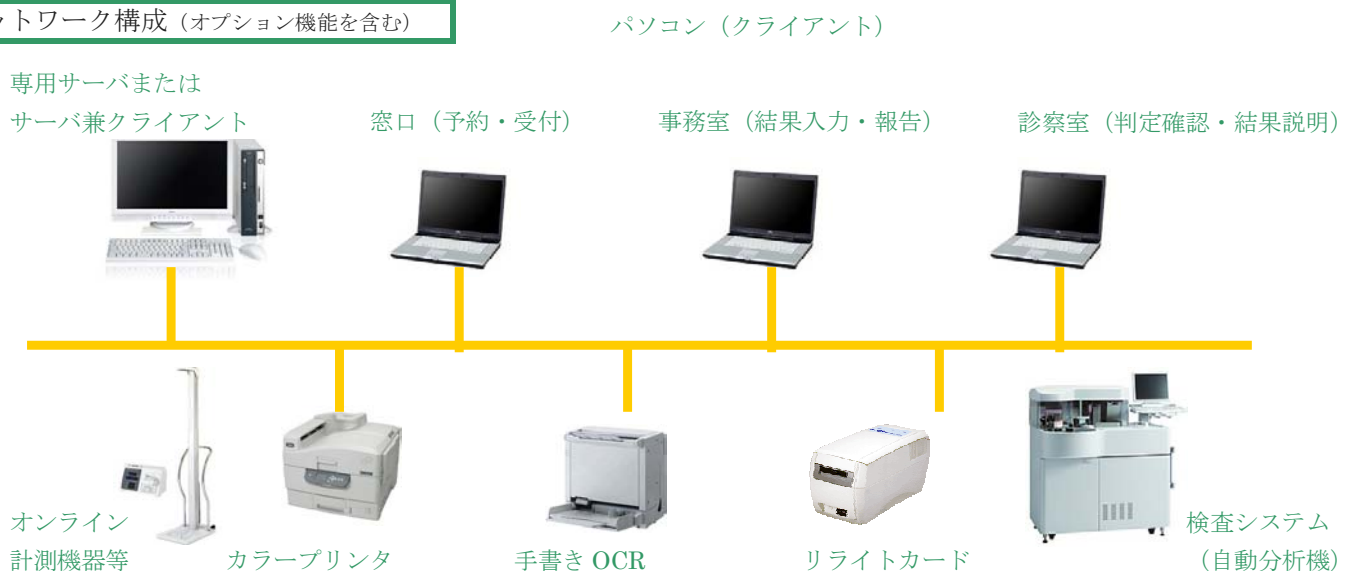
ットワーク構成（オプション機能を含む）

パソコン（クライアント）

専用サーバまたは
サーバ兼クライアント

窓口（予約・受付）

事務室（結果入力・報告）

診察室（判定確認・結果説明）

オンライン
計測機器等

カラープリンタ

手書き OCR

リライトカード

検査システム
（自動分析機）